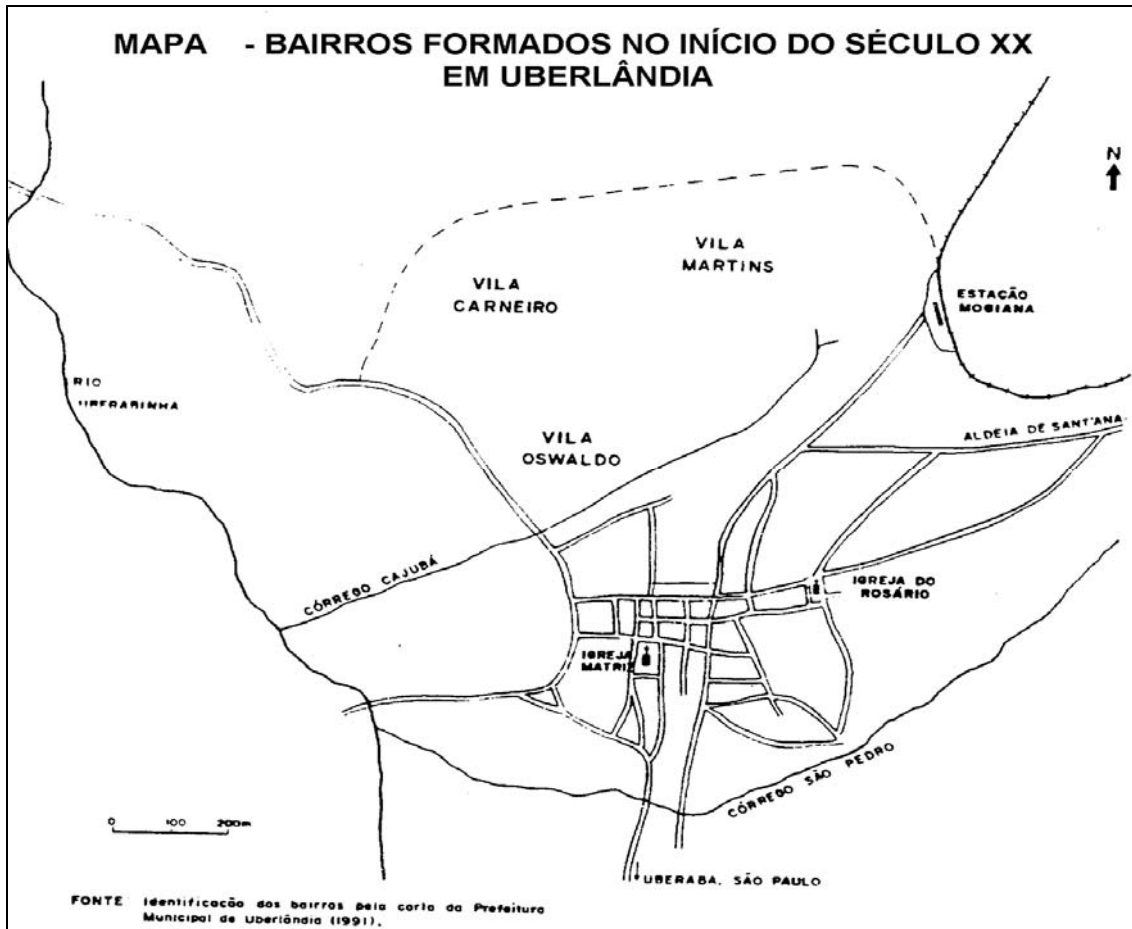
MAPA - BAIRROS FORMADOS NO INÍCIO DO SÉCULO XX EM UBERLÂNDIA

N

VILA MARTINS

VILA CARNEIRO

ESTAÇÃO MOGIANA

RIO UBERABINHA

VILA OSWALDO

ALDEIA DE SANT'ANA

CÓRREGO CAJUBÁ

IGREJA DO ROSÁRIO

IGREJA MATRIZ

CÓRREGO SÃO PEDRO

0 100 200m

UBERABA, SÃO PAULO

FONTE: Identificação dos bairros pela carta da Prefeitura Municipal de Uberlândia (1991).